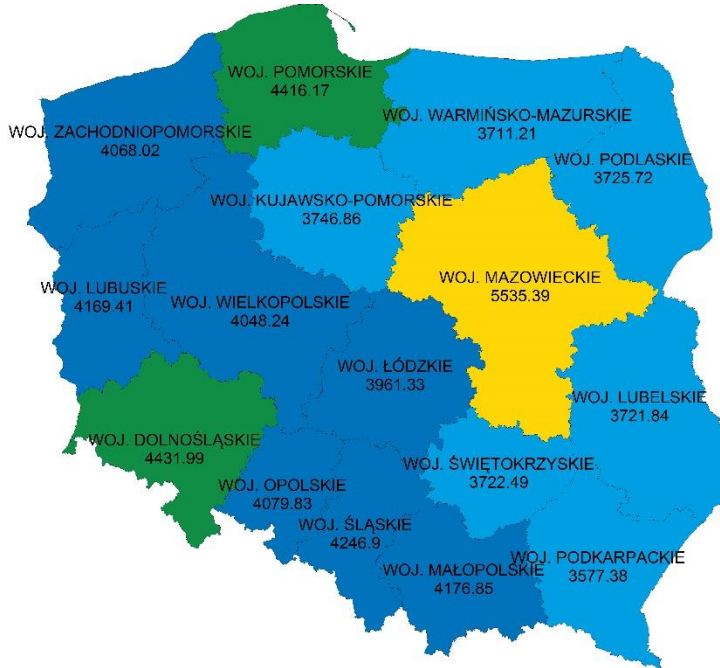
WOJ. POMORSKIE
4416.17

WOJ. ZACHODNIOPOMORSKIE
4068.02

WOJ. WARMIŃSKO-MAZURSKIE
3711.21

WOJ. PODLASKIE
3725.72

WOJ. KUJAWSKO-POMORSKIE
3746.86

WOJ. MAZOWIECKIE
5535.39

WOJ. LUBUSKIE
4169.41

WOJ. WIELKOPOLSKIE
4048.24

WOJ. ŁÓDZKIE
3961.33

WOJ. LUBELSKIE
3721.84

WOJ. DOLNOŚLĄSKIE
4431.99

WOJ. ŚWIĘTOKRZYSKIE
3722.49

WOJ. OPOLSKIE
4079.83

WOJ. ŚLĄSKIE
4246.9

WOJ. PODKARPACKIE
3577.38

WOJ. MAŁOPOLSKIE
4176.85